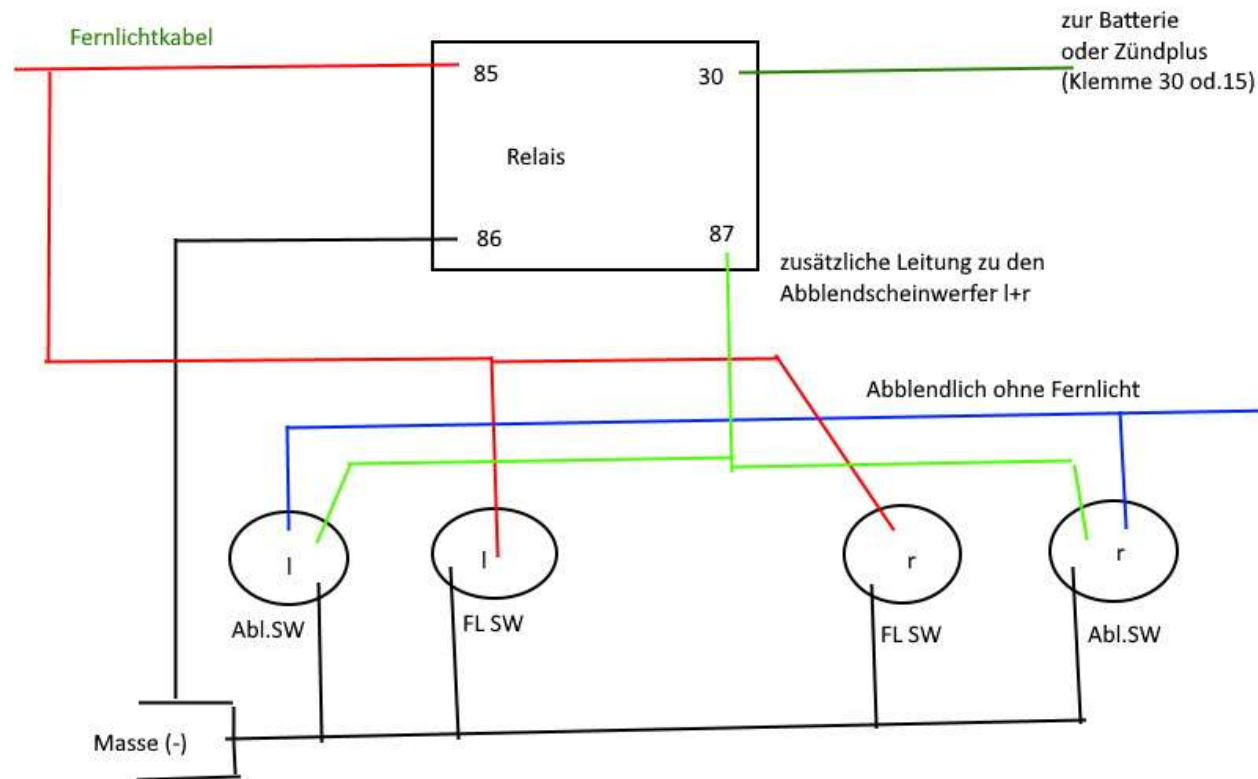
Fernlichtkabel

85

30

zur Batterie
oder Zündplus
(Klemme 30 od.15)

Relais

86

87

zusätzliche Leitung zu den
Abblendscheinwerfer l+r

Abblendlich ohne Fernlicht

l

l

r

r

Abl.SW

FL SW

FL SW

Abl.SW

Masse (-)